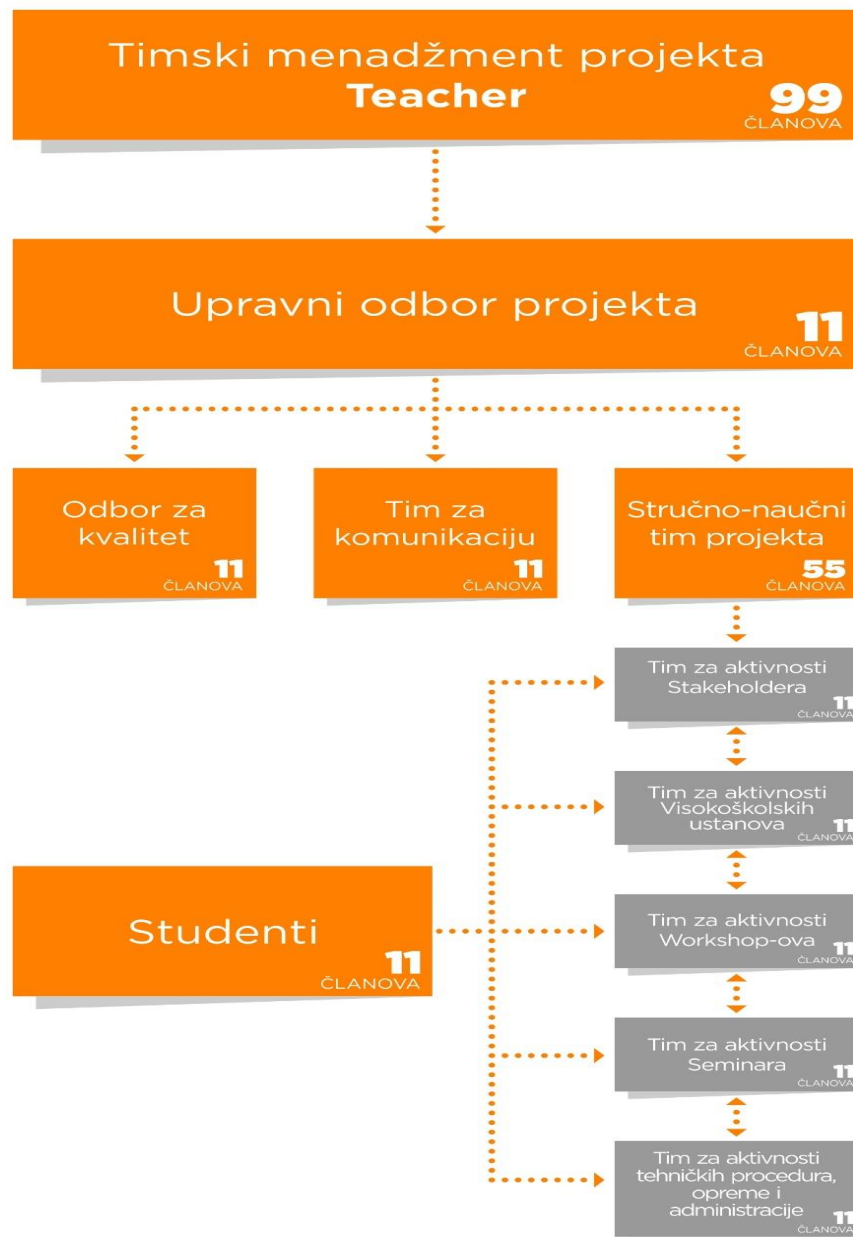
Timski menadžment projekta
Teacher
99
ČLANOVA

Upravni odbor projekta
11
ČLANOVA

Odbor za kvalitet
11
ČLANOVA

Tim za komunikaciju
11
ČLANOVA

Stručno-naučni tim projekta
55
ČLANOVA

Tim za aktivnosti Stakeholdera
11
ČLANOVA

Tim za aktivnosti Visokoškolskih ustanova
11
ČLANOVA

Studenti
11
ČLANOVA

Tim za aktivnosti Workshop-ova
11
ČLANOVA

Tim za aktivnosti Seminara
11
ČLANOVA

Tim za aktivnosti tehničkih procedura, opreme i administracije
11
ČLANOVA